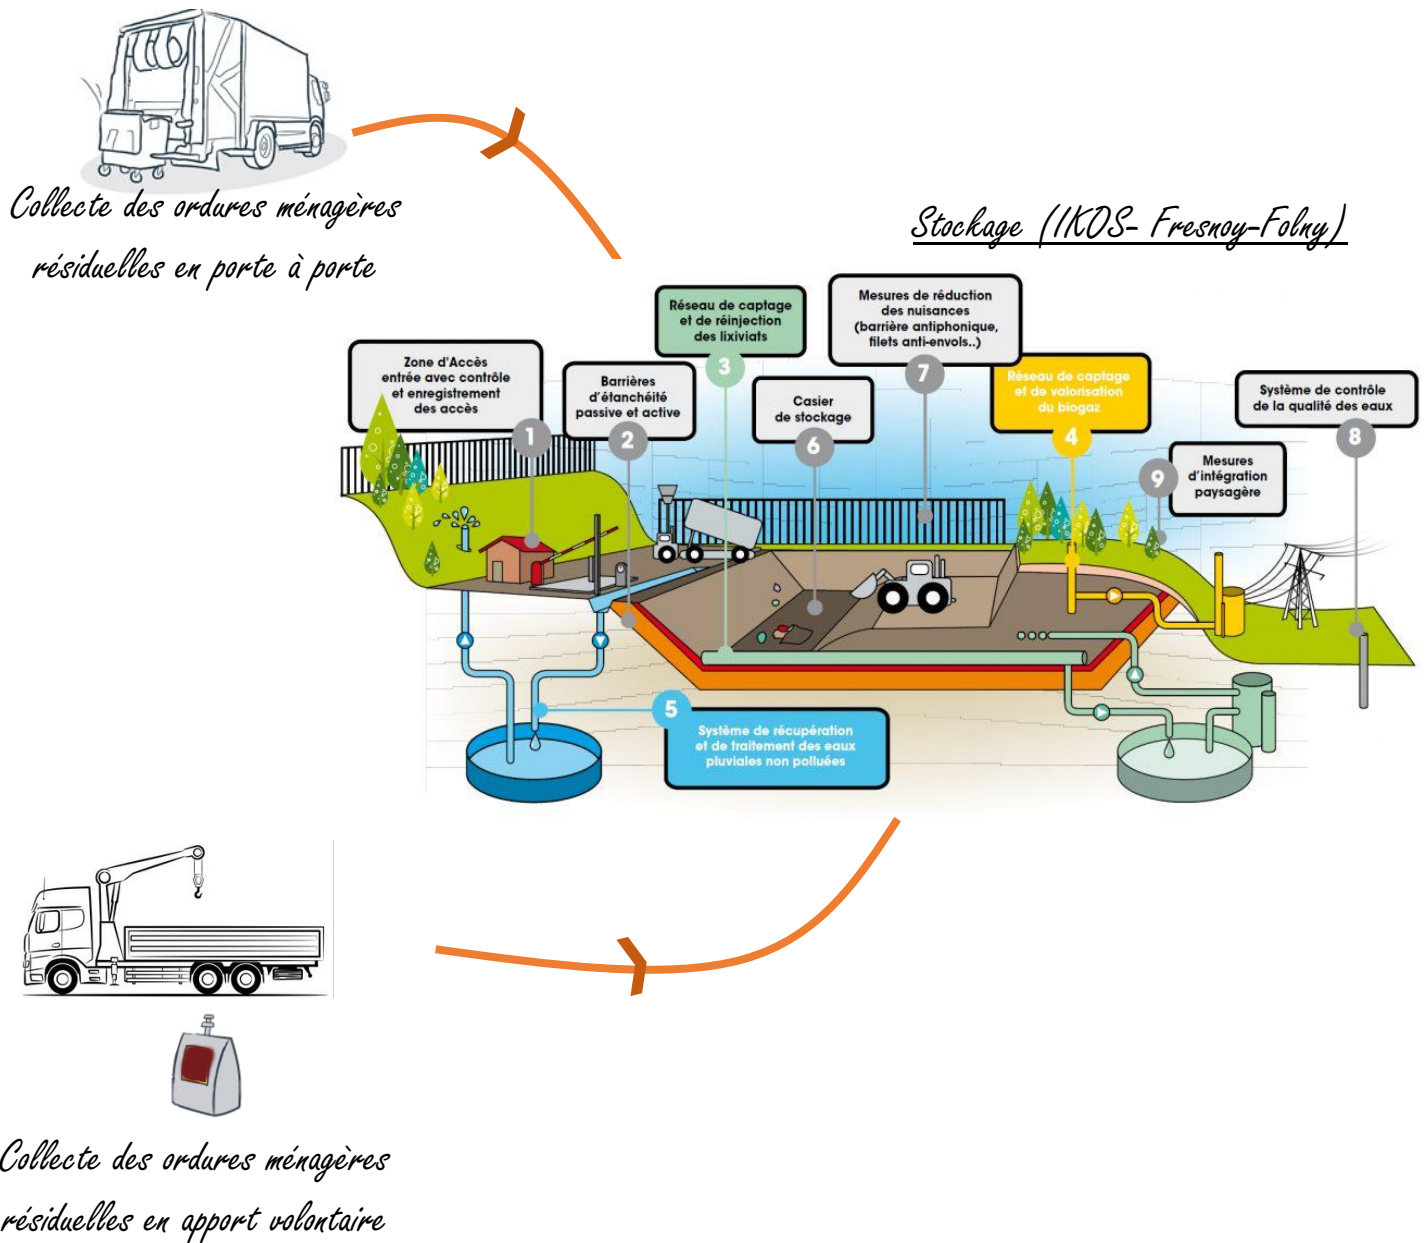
Collecte des ordures ménagères résiduelles en porte à porte

Stockage (IKOS- Fresnoy-Folny)

Réseau de captage et de réinjection des lixiviats
3

Mesures de réduction des nuisances (barrière antiphonique, filets anti-envols..)
7

Zone d'Accès entrée avec contrôle et enregistrement des accès
1

Barrières d'étanchéité passive et active
2

Casier de stockage
6

Réseau de captage et de valorisation du biogaz
4

Système de contrôle de la qualité des eaux
8

Mesures d'intégration paysagère
9

5
Système de récupération et de traitement des eaux pluviales non polluées

Collecte des ordures ménagères résiduelles en apport volontaire